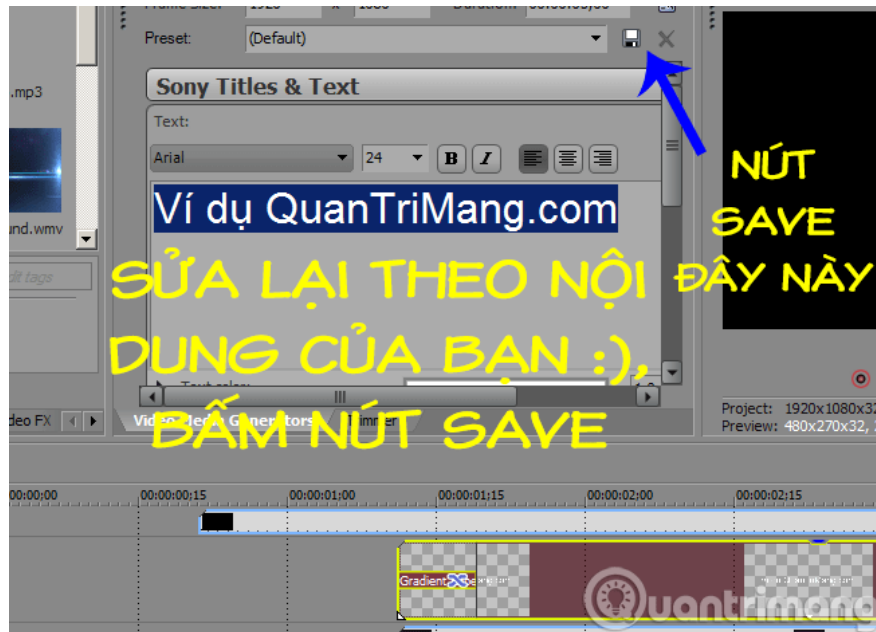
Preset: (Default)

.mp3

und.wmv

dit tags

Sony Titles & Text

Text:

Arial 24 B I

Ví dụ QuanTriMang.com

SỬA LẠI THEO NỘI DUNG CỦA BẠN :), BẤM NÚT SAVE

NÚT SAVE ĐÂY NÀY

Text color

deo FX

Video Media Generators

Trimmer

Project: 1920x1080x32

Preview: 480x270x32,

00:00:00 00:00:00:15 00:00:01:00 00:00:01:15 00:00:02:00 00:00:02:15

Gradient

quantrimang